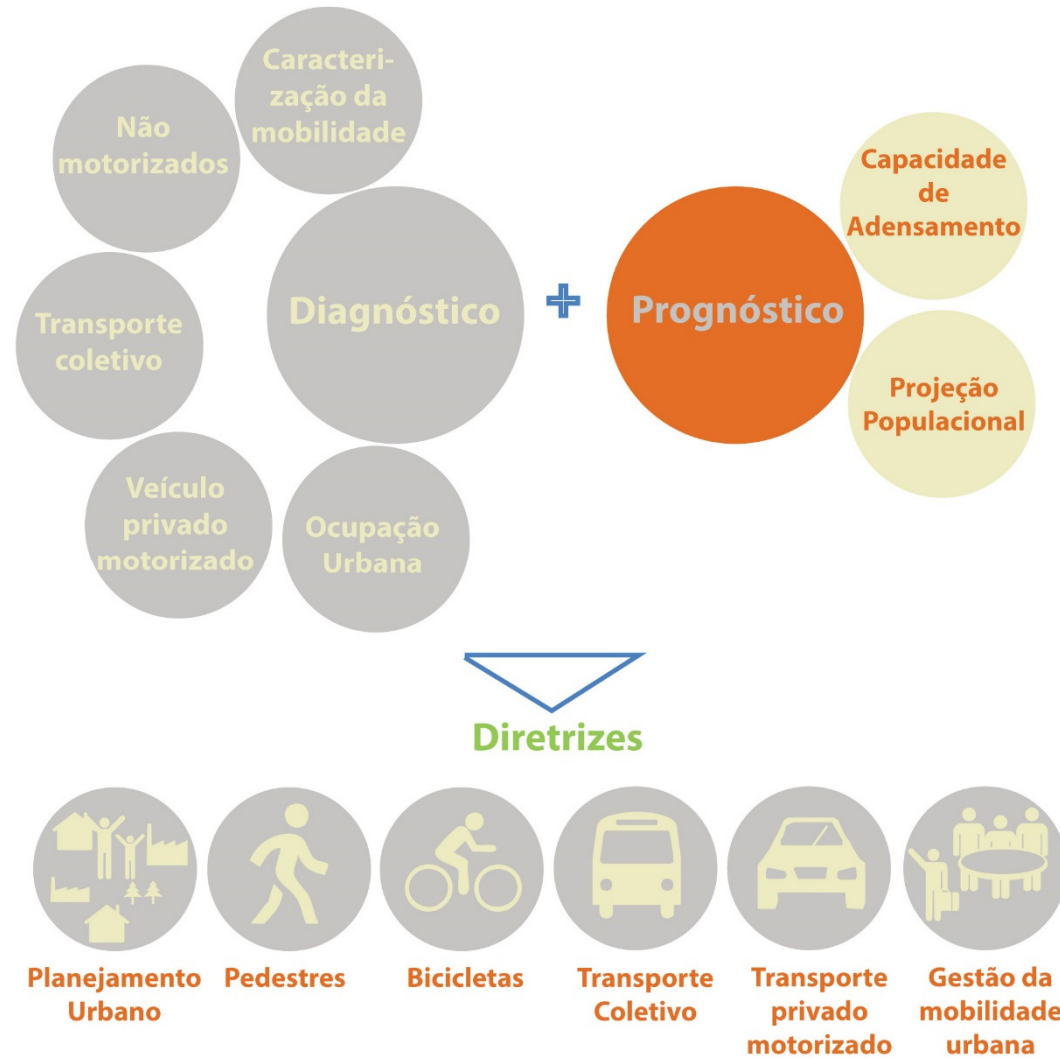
Caracterização da mobilidade

Não motorizados

Diagnóstico

Transporte coletivo

Veículo privado motorizado

Ocupação Urbana

+

Prognóstico

Capacidade de Adensamento

Projeção Populacional

Diretrizes

Planejamento Urbano

Pedestres

Bicicletas

Transporte Coletivo

Transporte privado motorizado

Gestão da mobilidade urbana